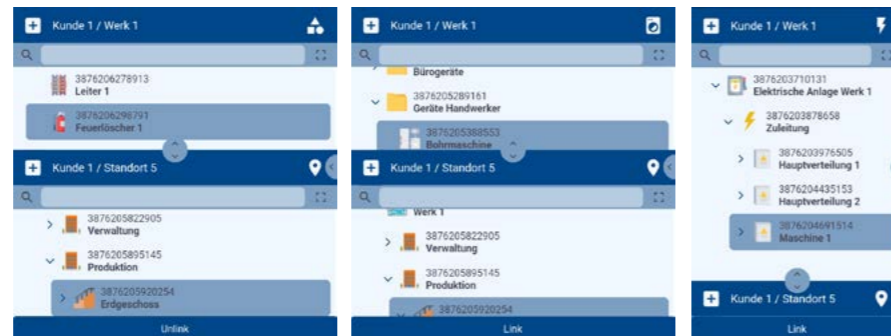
Kunde 1 / Werk 1

3876206278913
Leiter 1

3876206296791
Feuerlöscher 1

Kunde 1 / Standort 5

3876205822905
Verwaltung

3876205895145
Produktion

3876205920254
Erdgeschoss

Unlink

Kunde 1 / Werk 1

Bürogeräte

3876205289161
Geräte Handwerker

3876205388553
Bohrmaschine

Kunde 1 / Standort 5

Werk 1

3876205822905
Verwaltung

3876205895145
Produktion

3876205920254

Link

Kunde 1 / Werk 1

3876203710131
Elektrische Anlage Werk 1

3876203878658
Zuleitung

3876203976505
Hauptverteilung 1

3876204435153
Hauptverteilung 2

3876204691514
Maschine 1

Kunde 1 / Standort 5

Link